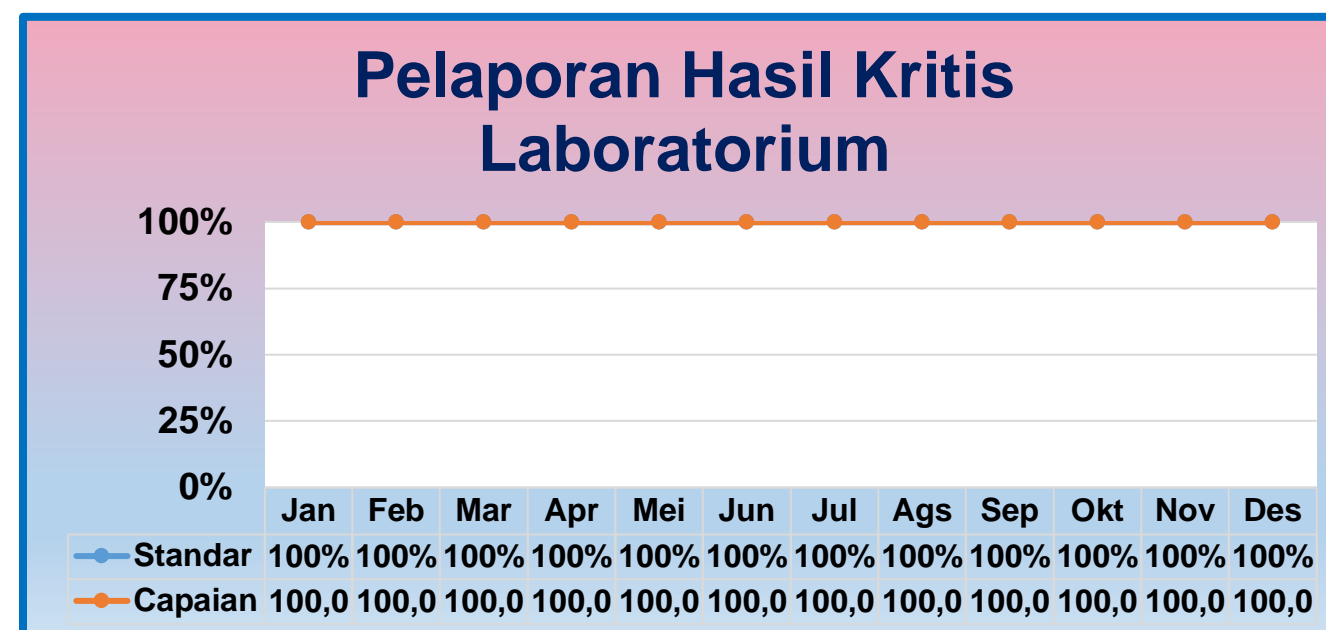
Pelaporan Hasil Kritis Laboratorium

100%
75%
50%
25%
0%

| | Jan | Feb | Mar | Apr | Mei | Jun | Jul | Ags | Sep | Okt | Nov | Des |
|---|---|---|---|---|---|---|---|---|---|---|---|---|
| Standar | 100% | 100% | 100% | 100% | 100% | 100% | 100% | 100% | 100% | 100% | 100% | 100% |
| Capaian | 100,0 | 100,0 | 100,0 | 100,0 | 100,0 | 100,0 | 100,0 | 100,0 | 100,0 | 100,0 | 100,0 | 100,0 |